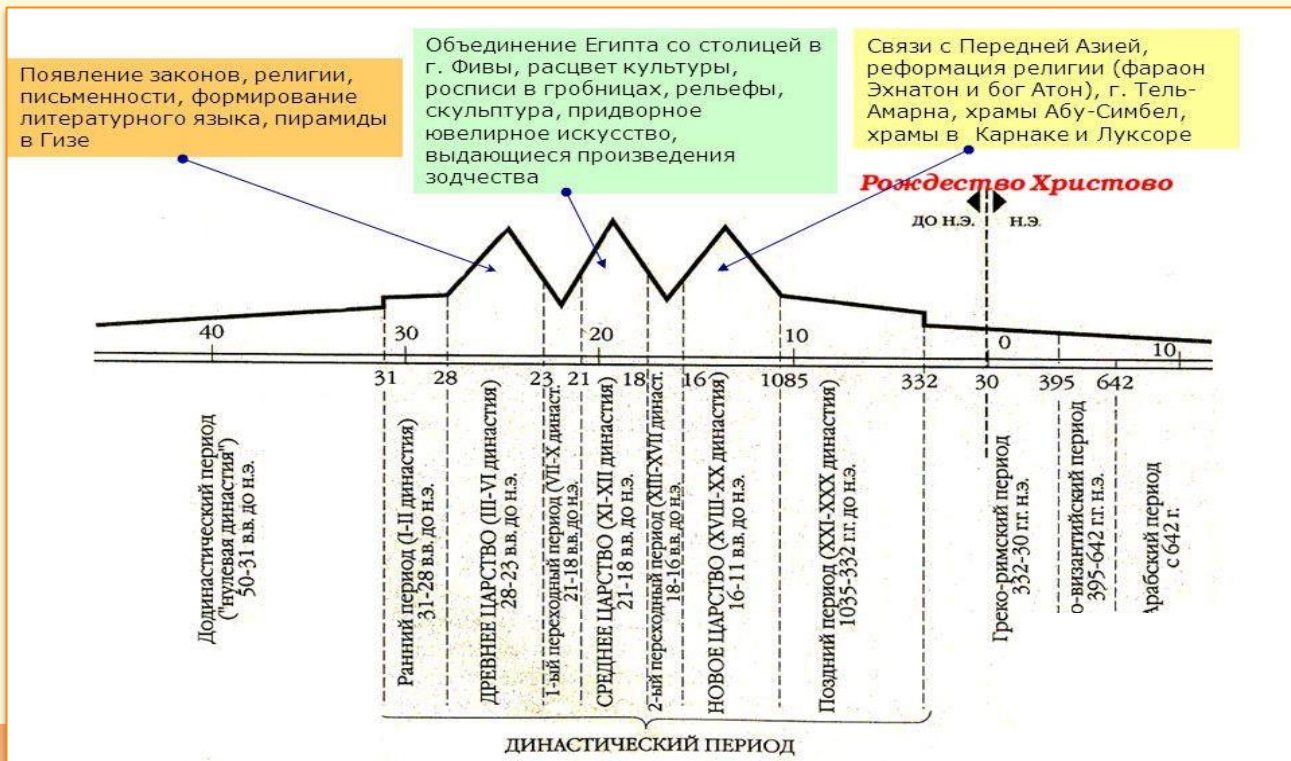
Появление законов, религии, письменности, формирование литературного языка, пирамиды в Гизе

Объединение Египта со столицей в г. Фивы, расцвет культуры, росписи в гробницах, рельефы, скульптура, придворное ювелирное искусство, выдающиеся произведения зодчества

Связи с Передней Азией, реформация религии (фараон Эхнатон и бог Атон), г. Тель-Амарна, храмы Абу-Симбел, храмы в Карнаке и Луксоре

Рождество Христово

ДО Н.Э.

Н.Э.

40

30

20

10

0

10

31

28

23

21

18

16

1085

332

30

395

642

Додинастический период ("нулевая династия") 50-31 в.в. до н.э.

Ранний период (I-II династия) 31-28 в.в. до н.э.

ДРЕВНЕЕ ЦАРСТВО (III-VI династия) 28-23 в.в. до н.э.

1-ый переходный период (VII-X династ. 21-18 в.в. до н.э.

СРЕДНЕЕ ЦАРСТВО (XI-XII династия) 21-18 в.в. до н.э.

2-ой переходный период (XIII-XVII династ. 18-16 в.в. до н.э.

НОВОЕ ЦАРСТВО (XVIII-XX династия) 16-11 в.в. до н.э.

Поздний период (XXI-XXX династия) 1035-332 г.г. до н.э.

Греко-римский период 332-30 г.г. н.э.

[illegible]о-византийский период 395-642 г.г. н.э.

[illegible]рабский период с 642 г.

ДИНАСТИЧЕСКИЙ ПЕРИОД